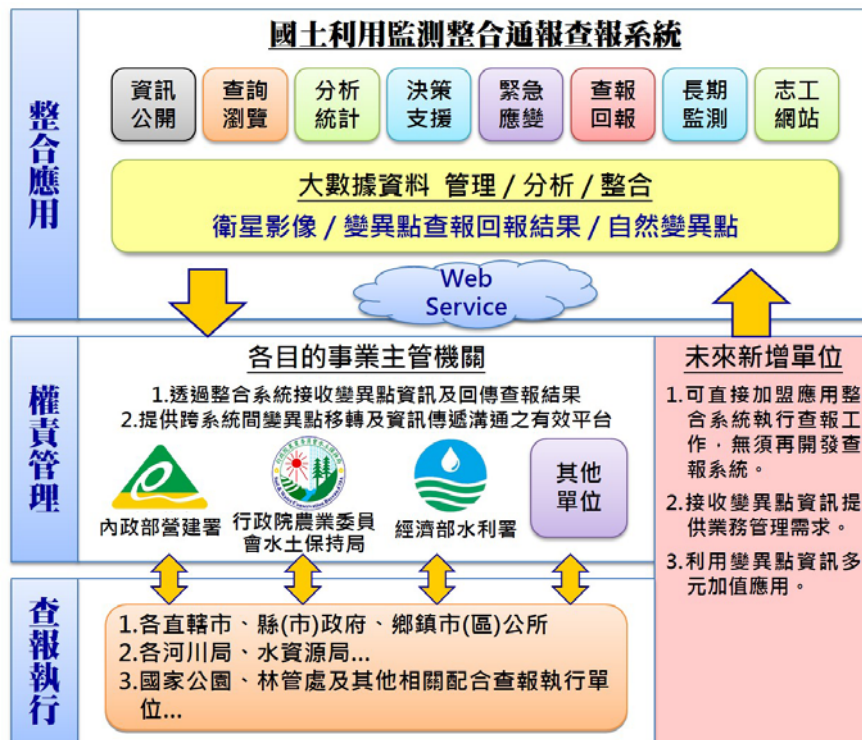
整合應用

國土利用監測整合通報查報系統

資訊公開
查詢瀏覽
分析統計
決策支援
緊急應變
查報回報
長期監測
志工網站

大數據資料 管理 / 分析 / 整合
衛星影像 / 變異點查報回報結果 / 自然變異點

Web Service

權責管理

各目的事業主管機關
1.透過整合系統接收變異點資訊及回傳查報結果
2.提供跨系統間變異點移轉及資訊傳遞溝通之有效平台

內政部營建署
行政院農業委員會水土保持局
經濟部水利署
其他單位

未來新增單位
1.可直接加盟應用整合系統執行查報工作，無須再開發查報系統。
2.接收變異點資訊提供業務管理需求。
3.利用變異點資訊多元加值應用。

查報執行

1.各直轄市、縣(市)政府、鄉鎮市(區)公所
2.各河川局、水資源局...
3.國家公園、林管處及其他相關配合查報執行單位...